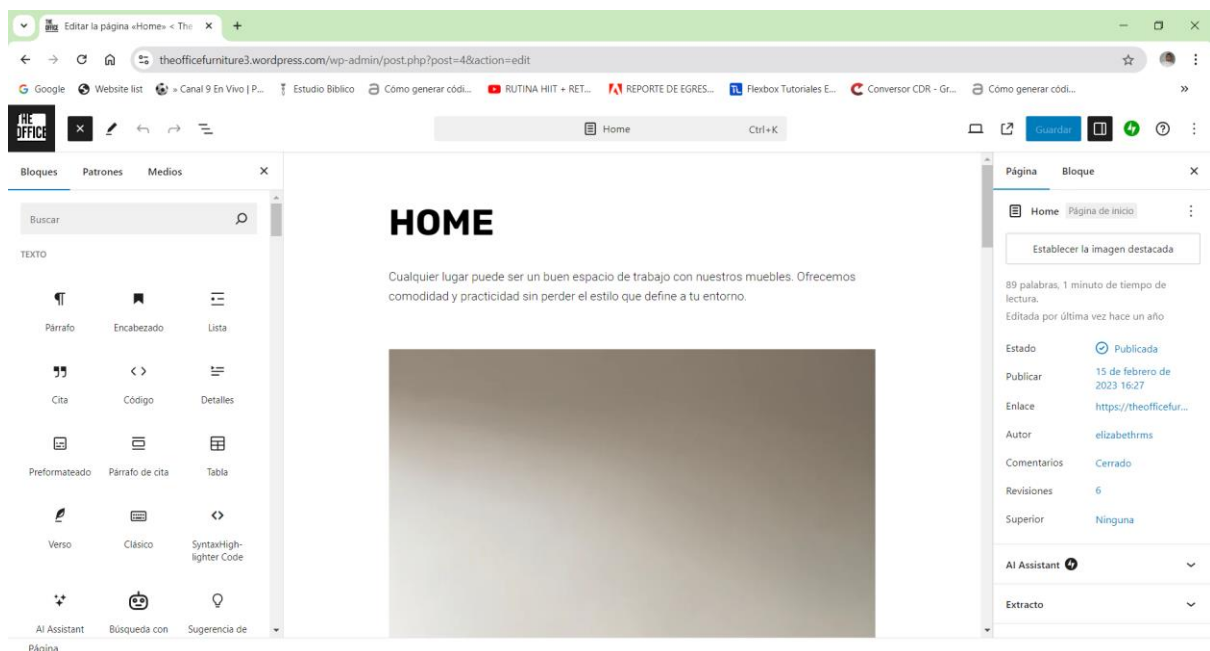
Editar la página «Home» < The ×

theofficefurniture3.wordpress.com/wp-admin/post.php?post=4&action=edit

Google | Website list | » Canal 9 En Vivo | P... | Estudio Biblico | Cómo generar códi... | RUTINA HIIT + RET... | REPORTE DE EGRES... | Flexbox Tutoriales E... | Conversor CDR - Gr... | Cómo generar códi... | »

THE OFFICE

Home Ctrl+K

Guardar

Bloques Patrones Medios ×

Buscar

TEXTO

Párrafo
Encabezado
Lista
Cita
Código
Detalles
Preformateado
Párrafo de cita
Tabla
Verso
Clásico
SyntaxHighlighter Code
AI Assistant
Búsqueda con
Sugerencia de

HOME

Cualquier lugar puede ser un buen espacio de trabajo con nuestros muebles. Ofrecemos comodidad y practicidad sin perder el estilo que define a tu entorno.

Página Bloque ×

Home Página de inicio

Establecer la imagen destacada

89 palabras, 1 minuto de tiempo de lectura.
Editada por última vez hace un año

| Estado | Publicada |
|---|---|
| Publicar | 15 de febrero de 2023 16:27 |
| Enlace | https://theofficefur... |
| Autor | elizabethrms |
| Comentarios | Cerrado |
| Revisiones | 6 |
| Superior | Ninguna |

AI Assistant

Extracto

Página